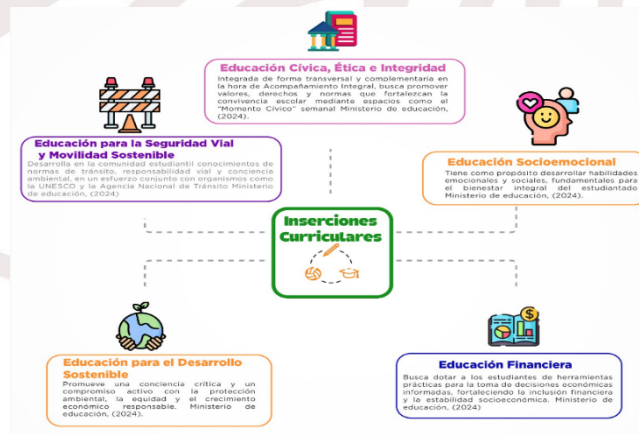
Educación Cívica, Ética e Integridad

Integrada de forma transversal y complementaria en la hora de Acompañamiento Integral, busca promover valores, derechos y normas que fortalezcan la convivencia escolar mediante espacios como el "Momento Cívico" semanal Ministerio de educación, (2024).

Educación para la Seguridad Vial y Movilidad Sostenible

Desarrolla en la comunidad estudiantil conocimientos de normas de tránsito, responsabilidad vial y conciencia ambiental, en un esfuerzo conjunto con organismos como la UNESCO y la Agencia Nacional de Tránsito Ministerio de educación, (2024)

Educación Socioemocional

Tiene como propósito desarrollar habilidades emocionales y sociales, fundamentales para el bienestar integral del estudiantado Ministerio de educación, (2024).

Inserciones Curriculares

Educación para el Desarrollo Sostenible

Promueve una conciencia crítica y un compromiso activo con la protección ambiental, la equidad y el crecimiento económico responsable. Ministerio de educación, (2024).

Educación Financiera

Busca dotar a los estudiantes de herramientas prácticas para la toma de decisiones económicas informadas, fortaleciendo la inclusión financiera y la estabilidad socioeconómica. Ministerio de educación, (2024)